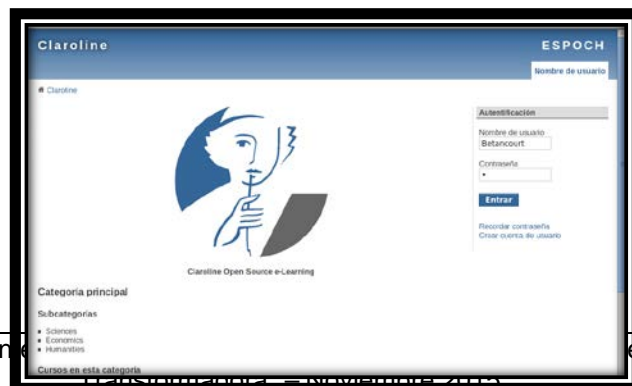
Claroline
ESPOCH
Nombre de usuario
Claroline
Autentificación
Nombre de usuario
Betancourt
Contraseña
•
Entrar
Recordar contraseña
Crear cuenta de usuario
Claroline Open Source e-Learning
Categoría principal
Subcategorías
• Sciences
• Economics
• Humanities
Cursos en esta categoría
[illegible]